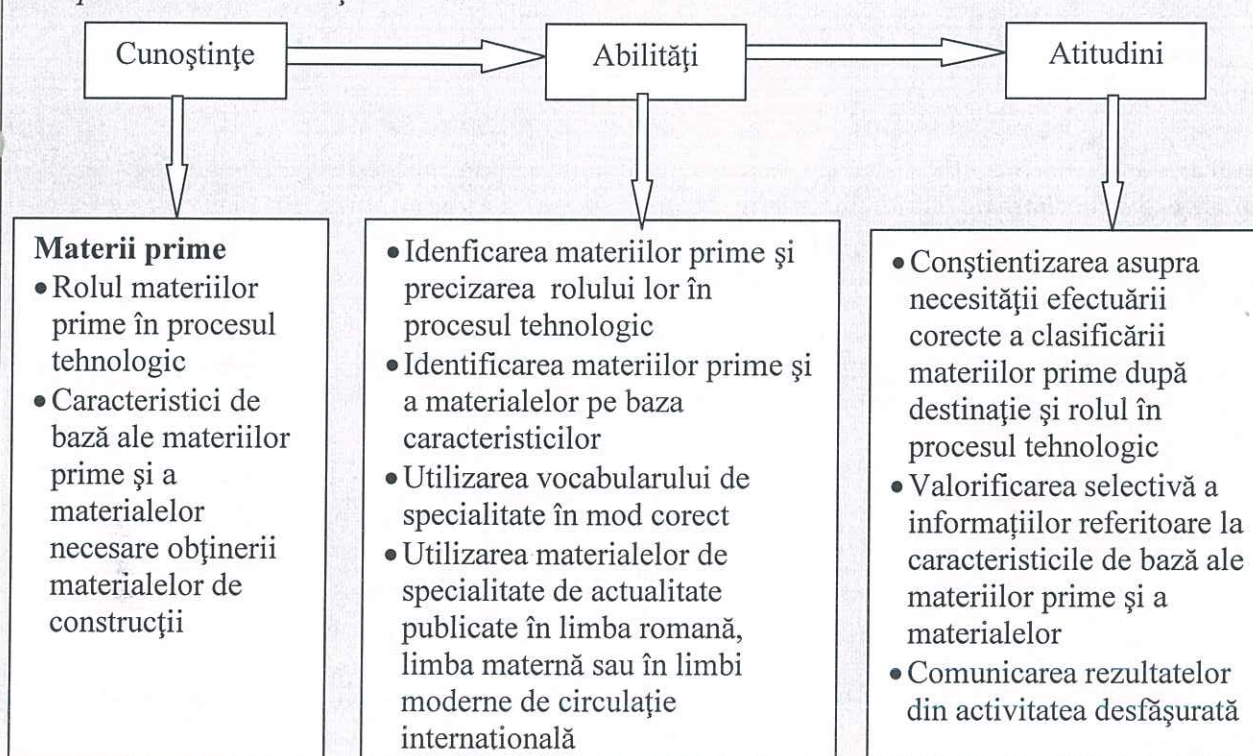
Cunoştinţe

Abilităţi

Atitudini

**Materii prime**
• Rolul materiilor prime în procesul tehnologic
• Caracteristici de bază ale materiilor prime şi a materialelor necesare obţinerii materialelor de construcţii

• Idenficarea materiilor prime şi precizarea rolului lor în procesul tehnologic
• Identificarea materiilor prime şi a materialelor pe baza caracteristicilor
• Utilizarea vocabularului de specialitate în mod corect
• Utilizarea materialelor de specialitate de actualitate publicate în limba romană, limba maternă sau în limbi moderne de circulaţie internatională

• Conştientizarea asupra necesităţii efectuării corecte a clasificării materiilor prime după destinaţie şi rolul în procesul tehnologic
• Valorificarea selectivă a informaţiilor referitoare la caracteristicile de bază ale materiilor prime şi a materialelor
• Comunicarea rezultatelor din activitatea desfăşurată